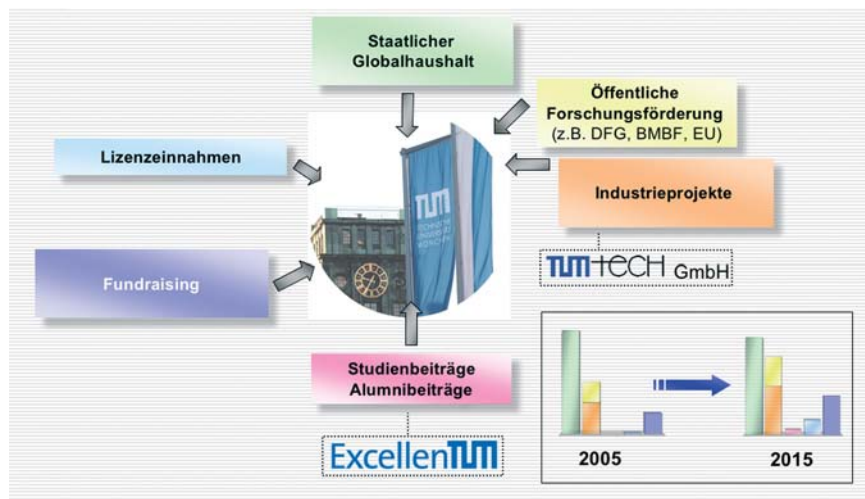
Staatlicher Globalhaushalt

Öffentliche Forschungsförderung (z.B. DFG, BMBF, EU)

Lizenzeinnahmen

Industrieprojekte

TUM

TECHNISCHE UNIVERSITÄT MÜNCHEN

TUMtech GmbH

Fundraising

Studienbeiträge Alumnibeiträge

ExcellenTUM

2005

2015